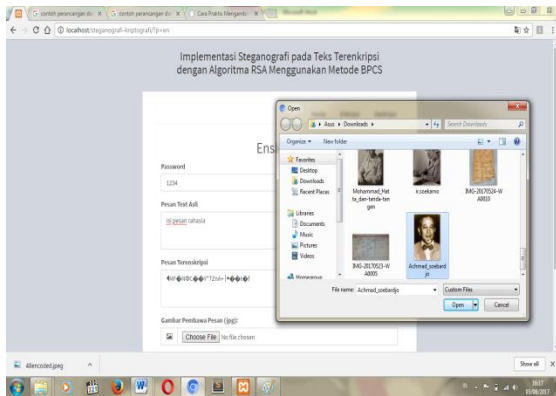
contoh perancangan da × contoh perancangan da × Cara Praktis Mengamb ×

localhost/steganografi-kriptografi/?p=en

Implementasi Steganografi pada Teks Terenkripsi dengan Algoritma RSA Menggunakan Metode BPCS

Ens

Password

1234

Pesan Text Asli

ini pesan rahasia

Pesan Terenkripsi

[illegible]

Gambar Pembawa Pesan (jpg):

Choose File No file chosen

Open

Asus ▸ Downloads ▸

Search Downloads

Organize ▾ New folder

Favorites
Desktop
Downloads
Recent Places

Libraries
Documents
Music
Pictures
Videos

Homegroup

Mohammad_Hatta_dan-tanda-tangan

ir.soekarno

IMG-20170524-WA0010

IMG-20170523-WA0005

Achmad_soebardjo

File name: Achmad_soebardjo

Custom Files

Open

Cancel

Allencoded.jpeg

Show all

16:17
15/08/2017